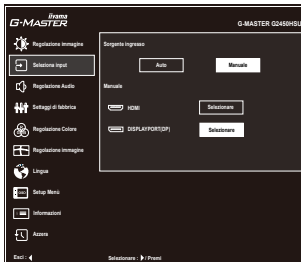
iiyama
G-MASTER

G-MASTER G2450HSU

Regolazione immagine

Seleziona input

Regolazione Audio

Settaggi di fabbrica

Regolazione Colore

Regolazione immagine

Lingua

Setup Menù

Informazioni

Azzera

Sorgente ingresso

Auto

Manuale

Manuale

HDMI

Selezionare

DISPLAYPORT(DP)

Selezionare

Esci :

Selezionare : / Premi